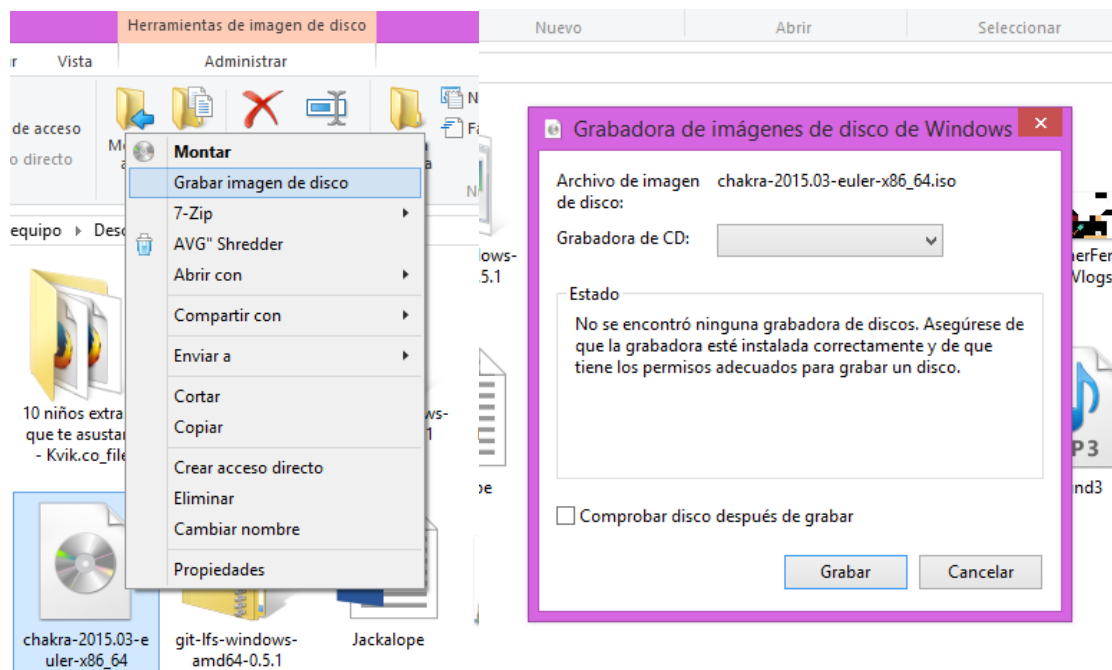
Herramientas de imagen de disco
ar Vista Administrar
Nuevo Abrir Seleccionar
de acceso
o directo
Mo
N
Fa
N
Montar
Grabar imagen de disco
7-Zip
AVG" Shredder
Abrir con
Compartir con
Enviar a
Cortar
Copiar
Crear acceso directo
Eliminar
Cambiar nombre
Propiedades
equipo ▸ Desc
10 niños extra que te asustar - Kvik.co_file
ows- .5.1
ws- 1
pe
chakra-2015.03-euler-x86_64
git-lfs-windows-amd64-0.5.1
Jackalope
Grabadora de imágenes de disco de Windows
Archivo de imagen de disco: chakra-2015.03-euler-x86_64.iso
Grabadora de CD:
Estado
No se encontró ninguna grabadora de discos. Asegúrese de que la grabadora esté instalada correctamente y de que tiene los permisos adecuados para grabar un disco.
Comprobar disco después de grabar
Grabar Cancelar
herFe Vlogs
P3
nd3